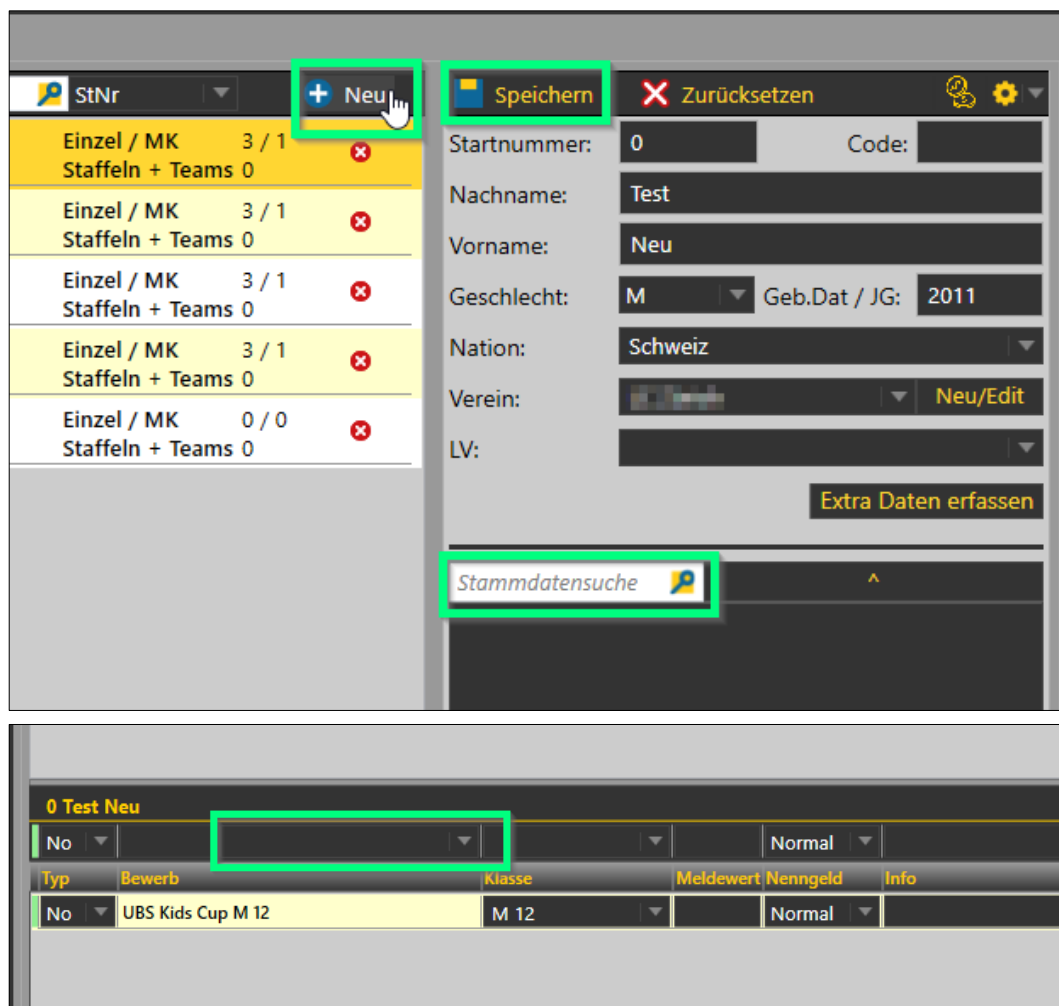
StNr
Neu
Speichern
Zurücksetzen

Einzel / MK 3 / 1
Staffeln + Teams 0
Einzel / MK 3 / 1
Staffeln + Teams 0
Einzel / MK 3 / 1
Staffeln + Teams 0
Einzel / MK 3 / 1
Staffeln + Teams 0
Einzel / MK 0 / 0
Staffeln + Teams 0

Startnummer: 0
Code:
Nachname: Test
Vorname: Neu
Geschlecht: M
Geb.Dat / JG: 2011
Nation: Schweiz
Verein: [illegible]
Neu/Edit
LV:
Extra Daten erfassen
Stammdatensuche
^

0 Test Neu
No
Normal

| Typ | Bewerb | Klasse | Meldewert | Nenngeld | Info |
|---|---|---|---|---|---|
| No | UBS Kids Cup M 12 | M 12 | | Normal | |